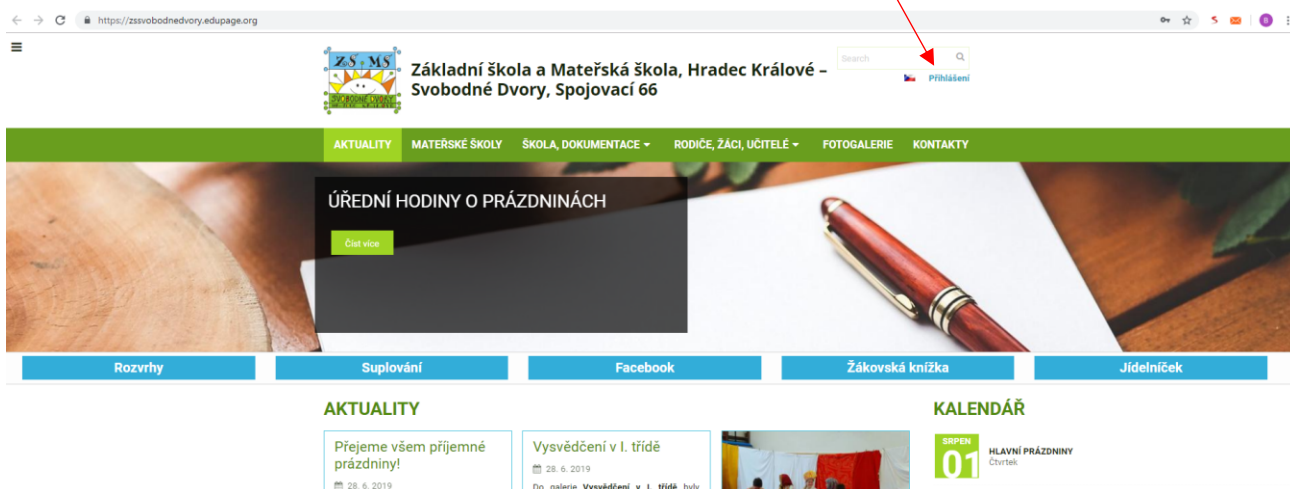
https://zssvobodnedvory.edupage.org

Základní škola a Mateřská škola, Hradec Králové – Svobodné Dvory, Spojovací 66

Search

Přihlášení

AKTUALITY MATEŘSKÉ ŠKOLY ŠKOLA, DOKUMENTACE RODIČE, ŽÁCI, UČITELÉ FOTOGALERIE KONTAKTY

ÚŘEDNÍ HODINY O PRÁZDNINÁCH

Číst více

Rozvrhy Suplování Facebook Žákovská knížka Jídelníček

AKTUALITY

Přejeme všem příjemné prázdniny!

28. 6. 2019

Vysvědčení v I. třídě

28. 6. 2019

Do galerie Vysvědčení v I. třídě byly

KALENDÁŘ

SRPEN
01

HLAVNÍ PRÁZDNINY
Čtvrtek